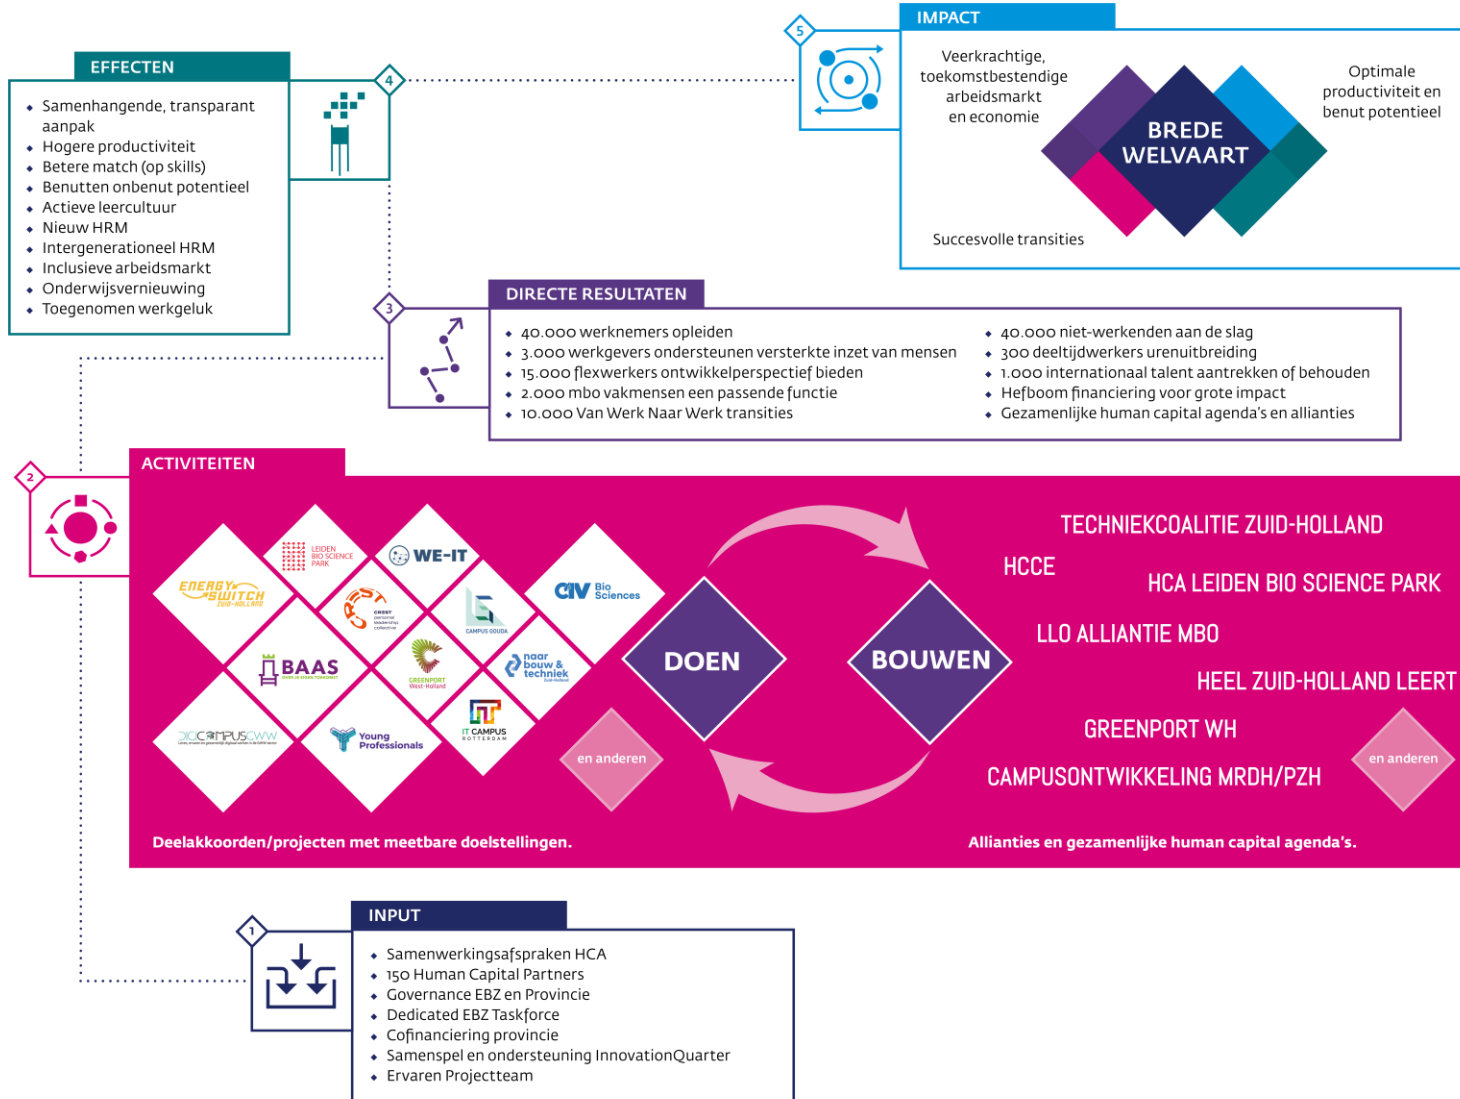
5

IMPACT

Veerkrachtige, toekomstbestendige arbeidsmarkt en economie

BREDE WELVAART

Optimale productiviteit en benut potentieel

Succesvolle transities

EFFECTEN

4

- Samenhangende, transparant aanpak
- Hogere productiviteit
- Betere match (op skills)
- Benutten onbenut potentieel
- Actieve leercultuur
- Nieuw HRM
- Intergenerationeel HRM
- Inclusieve arbeidsmarkt
- Onderwijsvernieuwing
- Toegenomen werkgeluk

3

DIRECTE RESULTATEN

- 40.000 werknemers opleiden
- 3.000 werkgevers ondersteunen versterkte inzet van mensen
- 15.000 flexwerkers ontwikkelperspectief bieden
- 2.000 mbo vakmensen een passende functie
- 10.000 Van Werk Naar Werk transities

- 40.000 niet-werkenden aan de slag
- 300 deeltijdwerkers urenuitbreiding
- 1.000 internationaal talent aantrekken of behouden
- Hefboom financiering voor grote impact
- Gezamenlijke human capital agenda's en allianties

2

ACTIVITEITEN

ENERGY SWITCH ZUID-HOLLAND

LEIDEN BIO SCIENCE PARK

WE-IT

CREST

CAMPUS GOUDA

CIV Bio Sciences

BAAS

GREENPORT West-Holland

naar bouw & techniek Zuid-Holland

BIOCAMPUSCWW

Young Professionals

IT CAMPUS ROTTERDAM

en anderen

DOEN

BOUWEN

TECHNIEKCOALITIE ZUID-HOLLAND

HCCE

HCA LEIDEN BIO SCIENCE PARK

LLO ALLIANTIE MBO

HEEL ZUID-HOLLAND LEERT

GREENPORT WH

CAMPUSONTWIKKELING MRDH/PZH

en anderen

Deelakkoorden/projecten met meetbare doelstellingen.

Allianties en gezamenlijke human capital agenda's.

1

INPUT

- Samenwerkingsafspraken HCA
- 150 Human Capital Partners
- Governance EBZ en Provincie
- Dedicated EBZ Taskforce
- Cofinanciering provincie
- Samenspel en ondersteuning InnovationQuarter
- Ervaren Projectteam